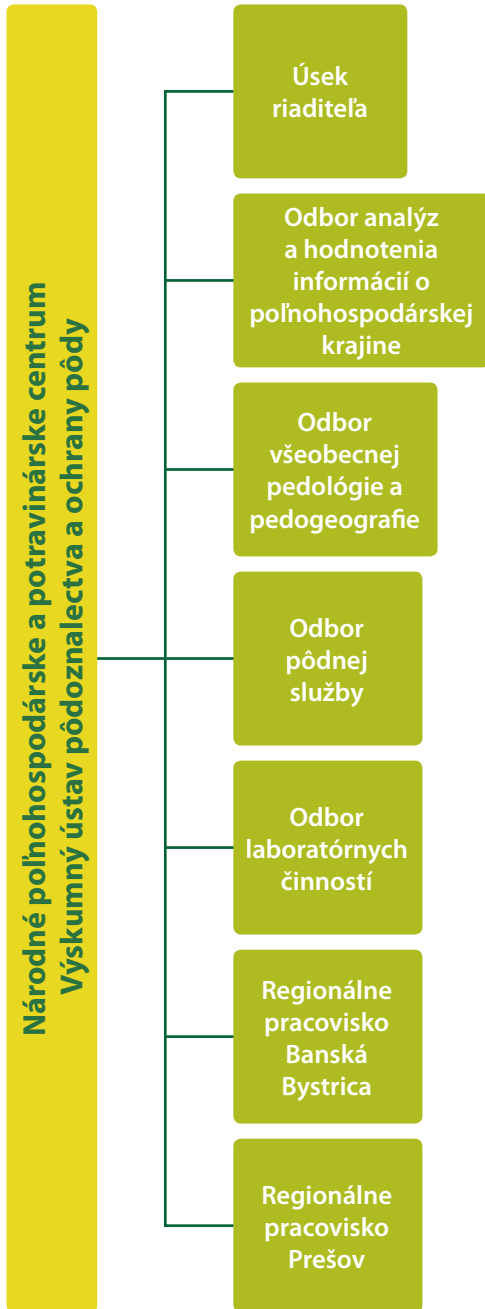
Národné poľnohospodárske a potravinárske centrum
Výskumný ústav pôdoznalectva a ochrany pôdy

Úsek riaditeľa

Odbor analýz a hodnotenia informácií o poľnohospodárskej krajine

Odbor všeobecnej pedológie a pedogeografie

Odbor pôdnej služby

Odbor laboratórnych činností

Regionálne pracovisko Banská Bystrica

Regionálne pracovisko Prešov